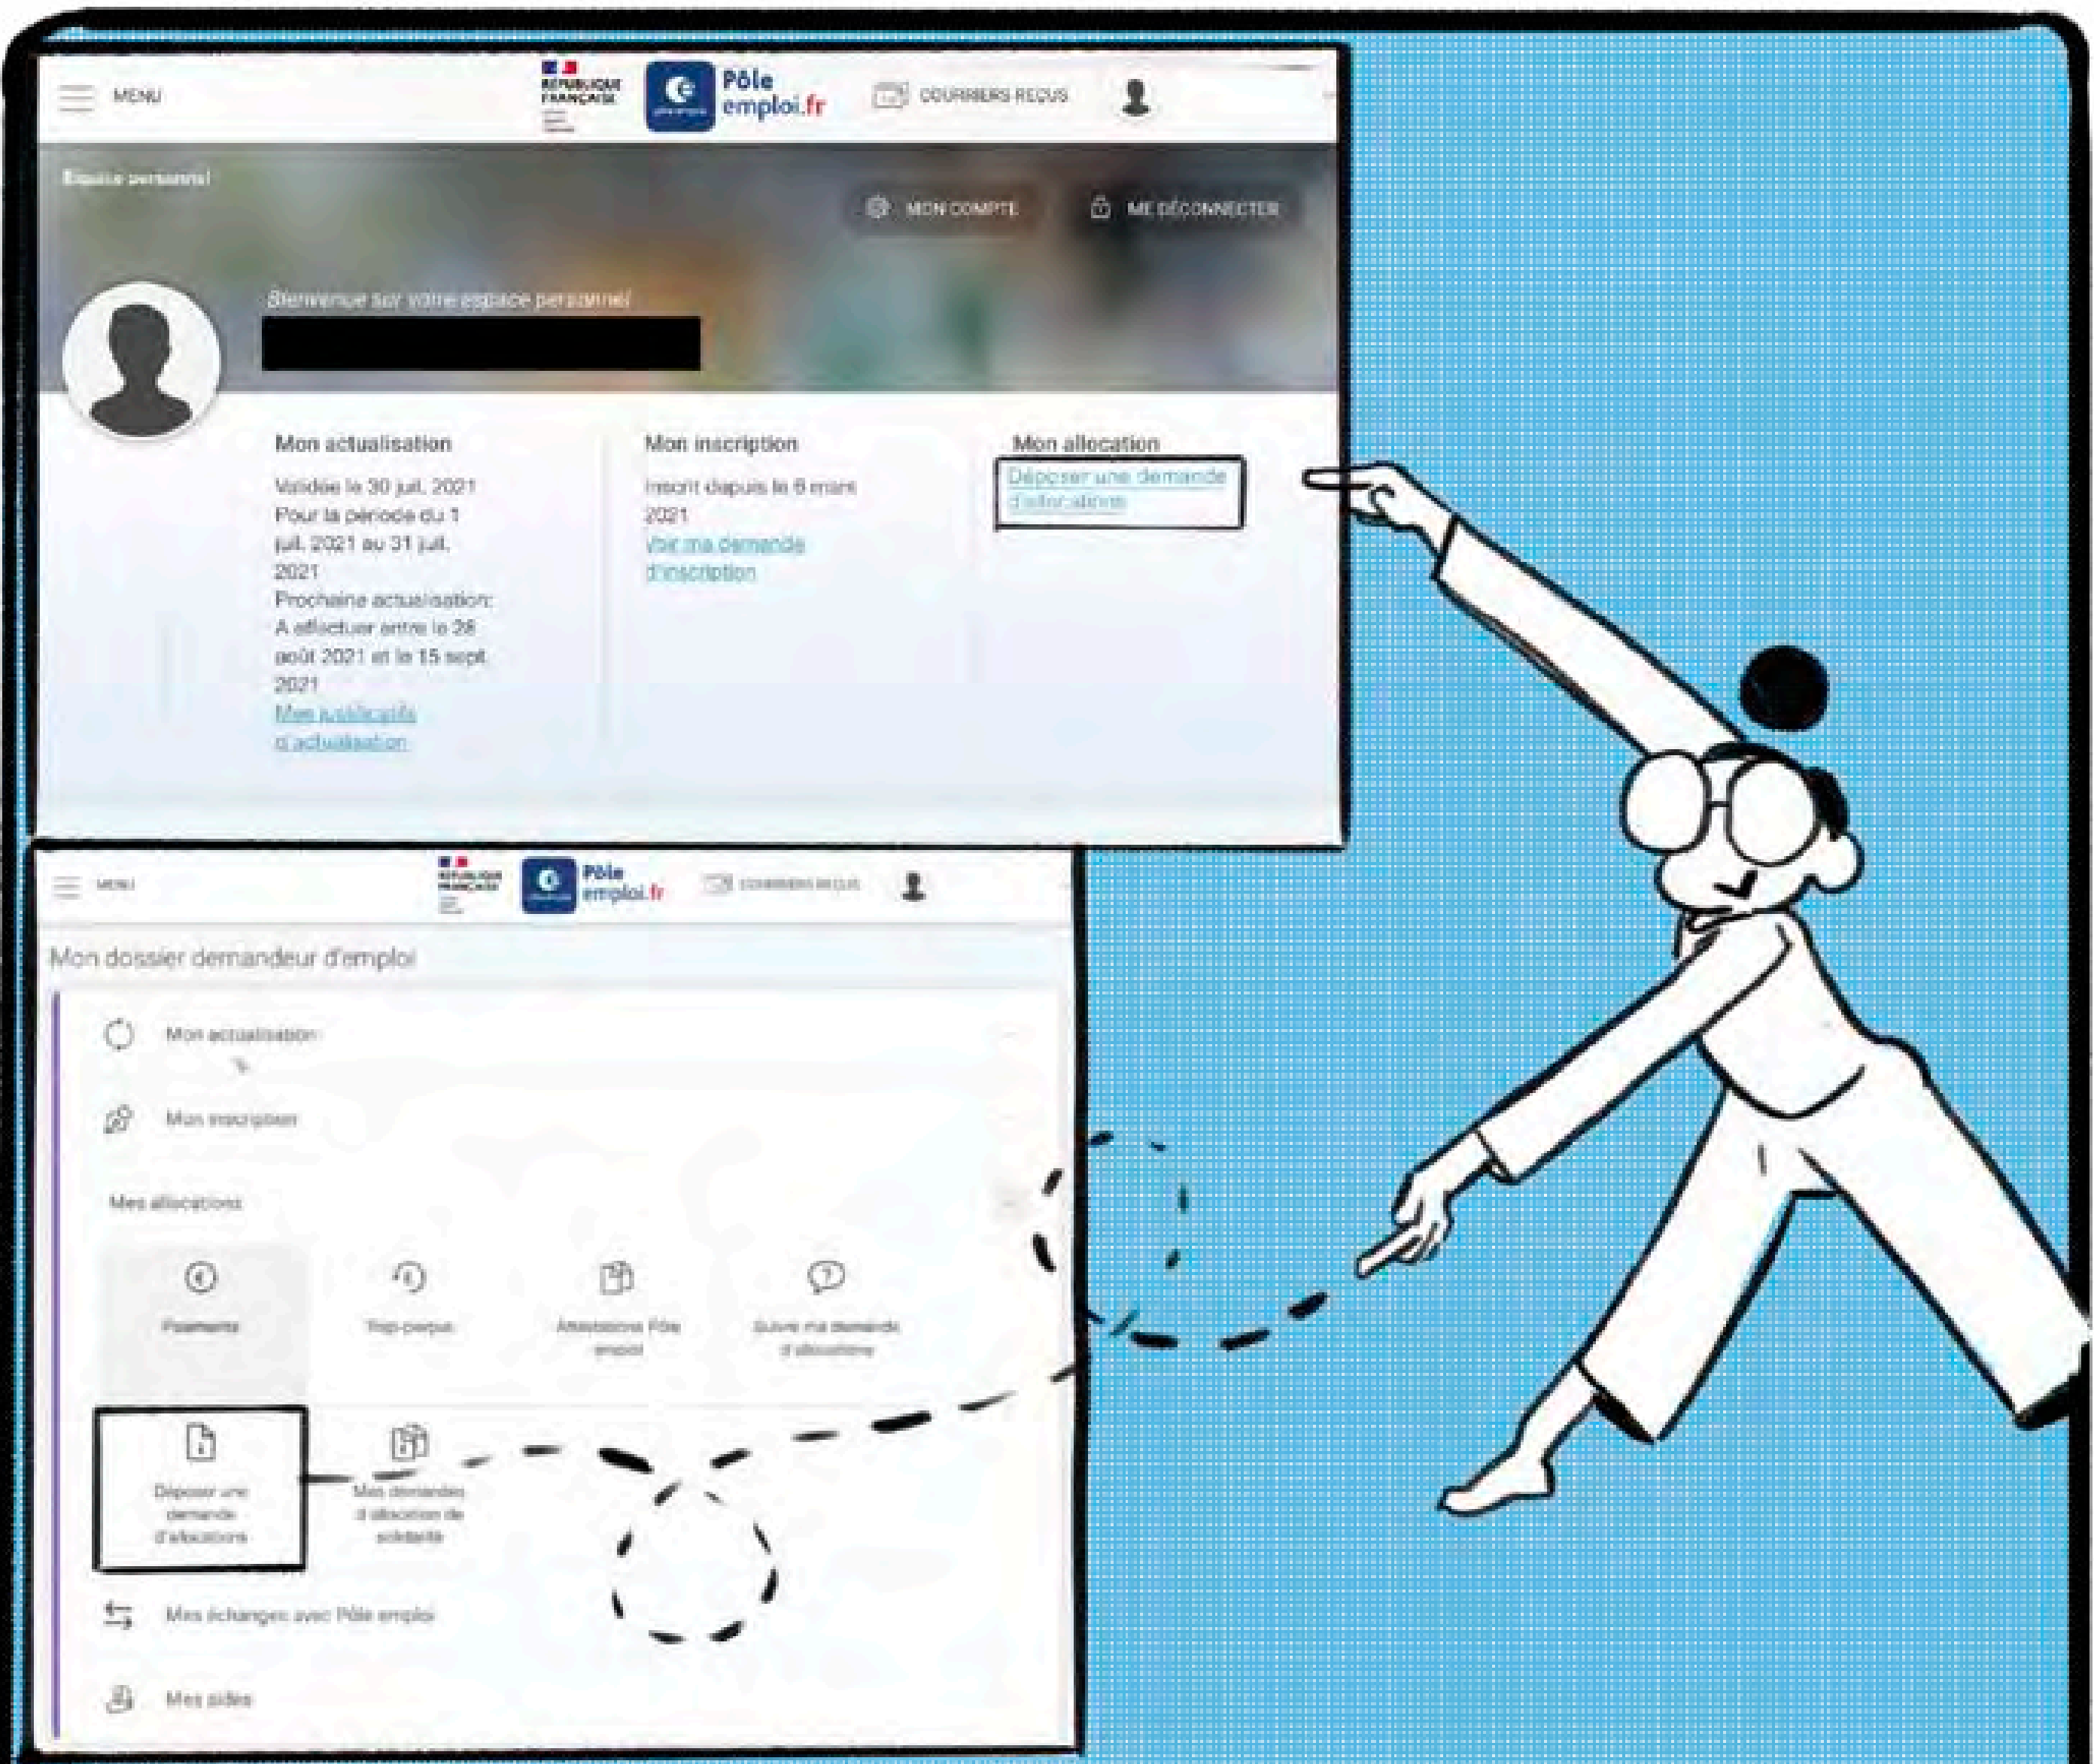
MENU

RÉPUBLIQUE FRANÇAISE

Pôle emploi.fr

COURRIERS REÇUS

Espace personnel

MON COMPTE

ME DÉCONNECTER

Bienvenue sur votre espace personnel

Mon actualisation

Validée le 30 juil. 2021
Pour la période du 1 juil. 2021 au 31 juil. 2021
Prochaine actualisation: A effectuer entre le 28 août 2021 et le 15 sept. 2021
Mes justificatifs d'actualisation

Mon inscription

Inscrit depuis le 8 mars 2021
Voir ma demande d'inscription

Mon allocation

Déposer une demande d'allocations

MENU

RÉPUBLIQUE FRANÇAISE

Pôle emploi.fr

COURRIERS REÇUS

Mon dossier demandeur d'emploi

Mon actualisation

Mon inscription

Mes allocations

Paiements

Trop-perçus

Attestations Pôle emploi

Suivre ma demande d'allocations

Déposer une demande d'allocations

Mes demandes d'allocation de solidarité

Mes échanges avec Pôle emploi

Mes aides